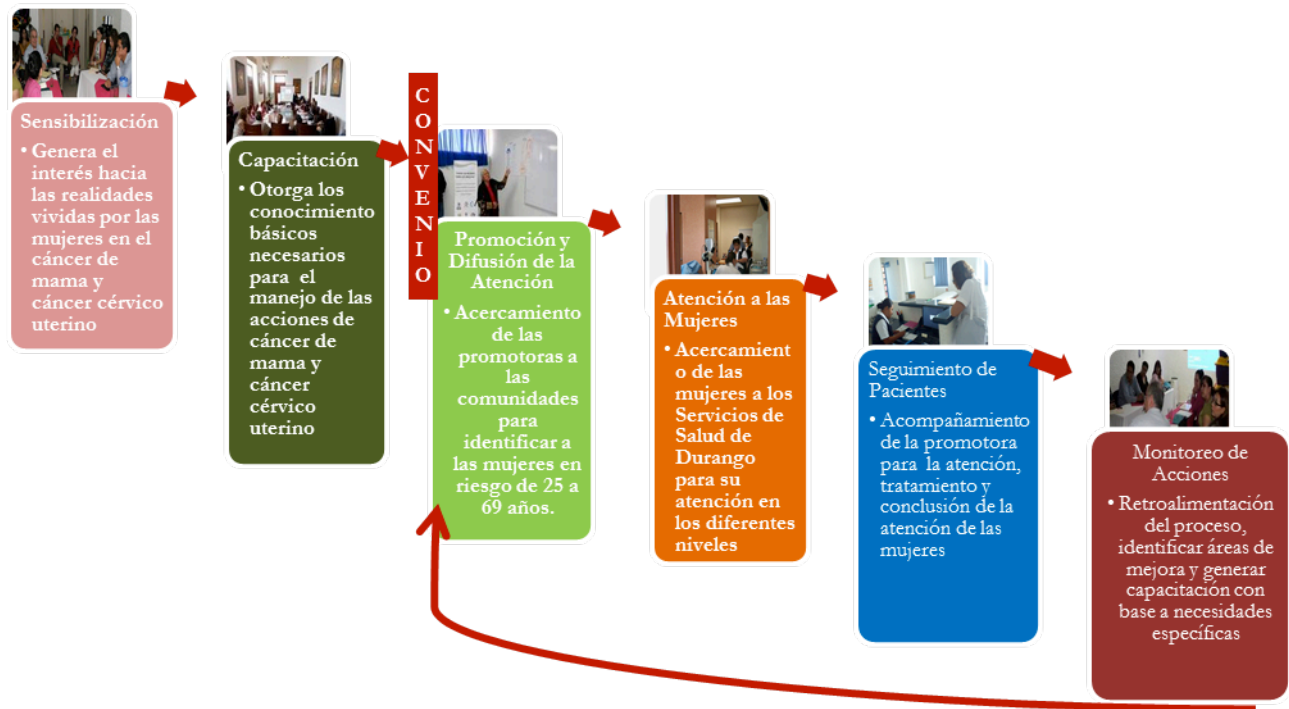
Sensibilización

• Genera el interés hacia las realidades vividas por las mujeres en el cáncer de mama y cáncer cérvico uterino

Capacitación

• Otorga los conocimiento básicos necesarios para el manejo de las acciones de cáncer de mama y cáncer cérvico uterino

C O N V E N I O

Promoción y Difusión de la Atención

• Acercamiento de las promotoras a las comunidades para identificar a las mujeres en riesgo de 25 a 69 años.

Atención a las Mujeres

• Acercamiento de las mujeres a los Servicios de Salud de Durango para su atención en los diferentes niveles

Seguimiento de Pacientes

• Acompañamiento de la promotora para la atención, tratamento y conclusión de la atención de las mujeres

Monitoreo de Acciones

• Retroalimentación del proceso, identificar áreas de mejora y generar capacitación con base a necesidades específicas